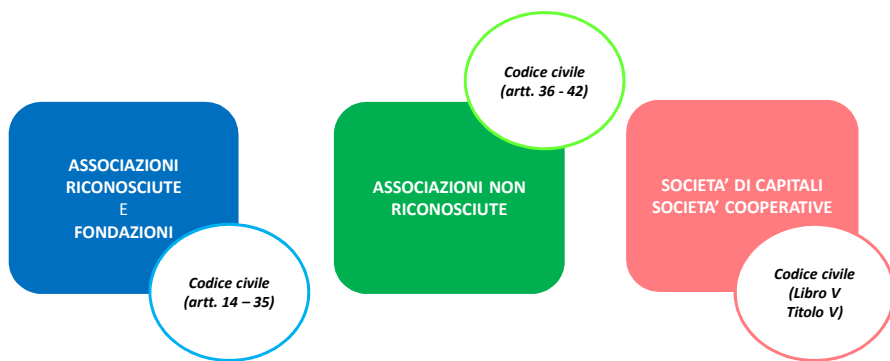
ASSOCIAZIONI RICONOSCIUTE
E
FONDAZIONI

Codice civile
(artt. 14 – 35)

Codice civile
(artt. 36 - 42)

ASSOCIAZIONI NON RICONOSCIUTE

SOCIETA' DI CAPITALI
SOCIETA' COOPERATIVE

Codice civile
(Libro V
Titolo V)